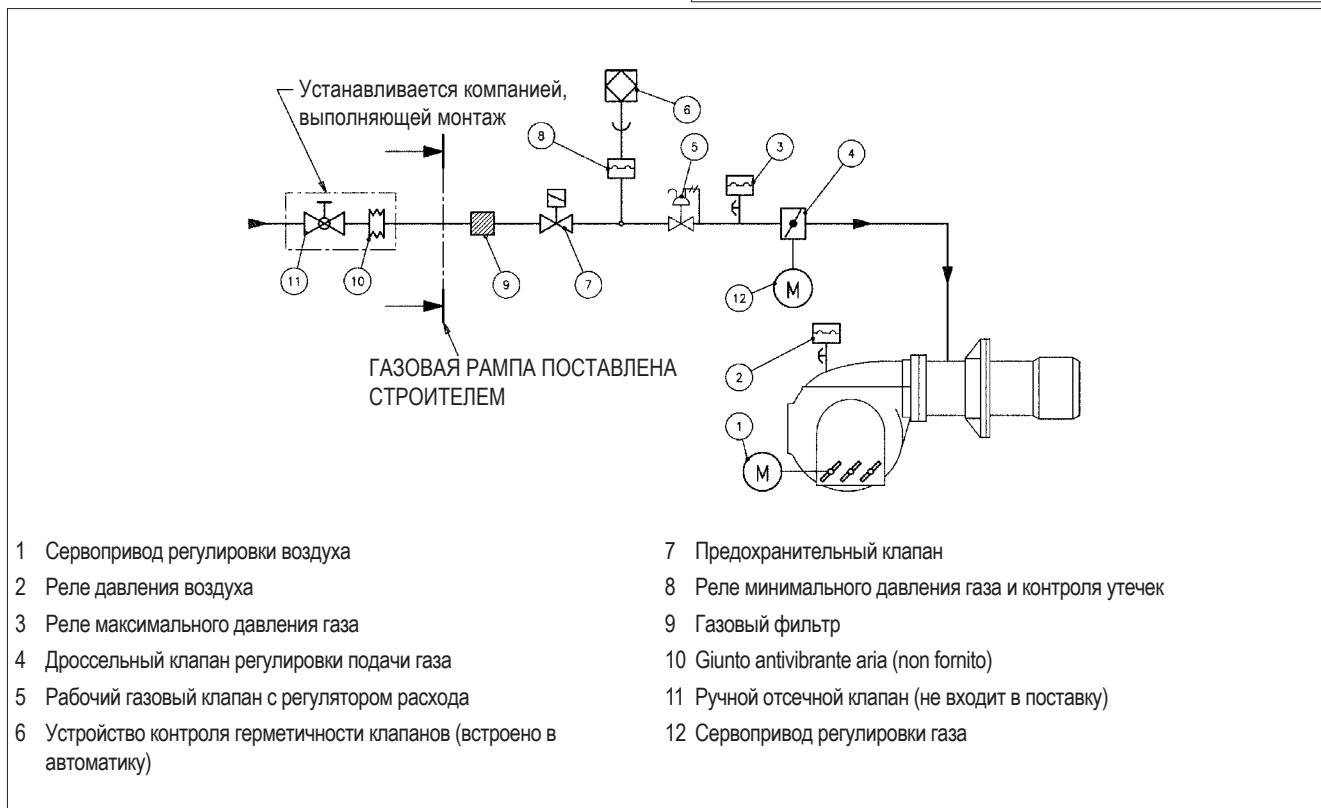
Устанавливается компанией, выполняющей монтаж

6

8

5

3

4

11

10

9

7

12

M

ГАЗОВАЯ РАМПА ПОСТАВЛЕНА СТРОИТЕЛЕМ

2

1

M

1 Сервопривод регулировки воздуха
2 Реле давления воздуха
3 Реле максимального давления газа
4 Дроссельный клапан регулировки подачи газа
5 Рабочий газовый клапан с регулятором расхода
6 Устройство контроля герметичности клапанов (встроено в автоматику)

7 Предохранительный клапан
8 Реле минимального давления газа и контроля утечек
9 Газовый фильтр
10 Giunto antivibrante aria (non fornito)
11 Ручной отсечной клапан (не входит в поставку)
12 Сервопривод регулировки газа